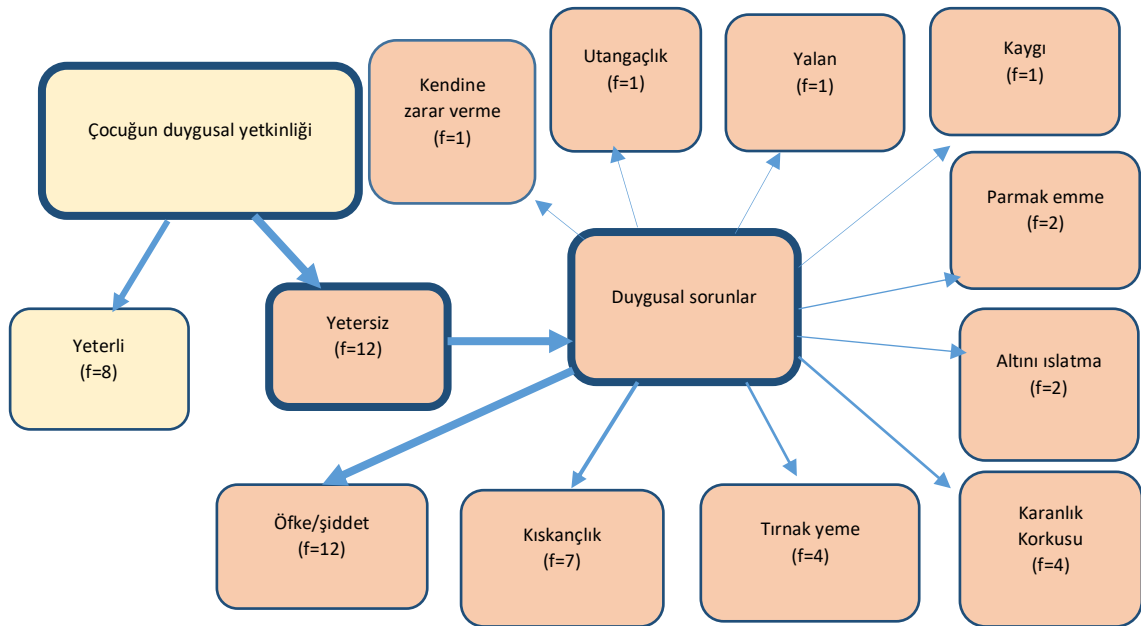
Çocuğun duygusal yetkinliği

Yeterli
(f=8)

Yetersiz
(f=12)

Duygusal sorunlar

Kendine zarar verme
(f=1)

Utangaçlık
(f=1)

Yalan
(f=1)

Kaygı
(f=1)

Parmak emme
(f=2)

Altını ıslatma
(f=2)

Karanlık Korkusu
(f=4)

Tırnak yeme
(f=4)

Kıskançlık
(f=7)

Öfke/şiddet
(f=12)